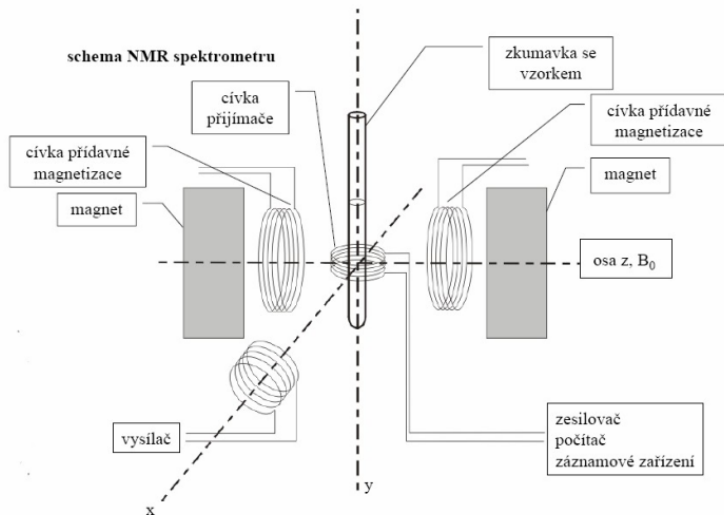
schema NMR spektrometru

zkumavka se vzorkem

cívka přijímače

cívka přídavné magnetizace

cívka přídavné magnetizace

magnet

magnet

osa z, $B_0$

zesilovač
počítač
záznamové zařízení

vysílač

y

x